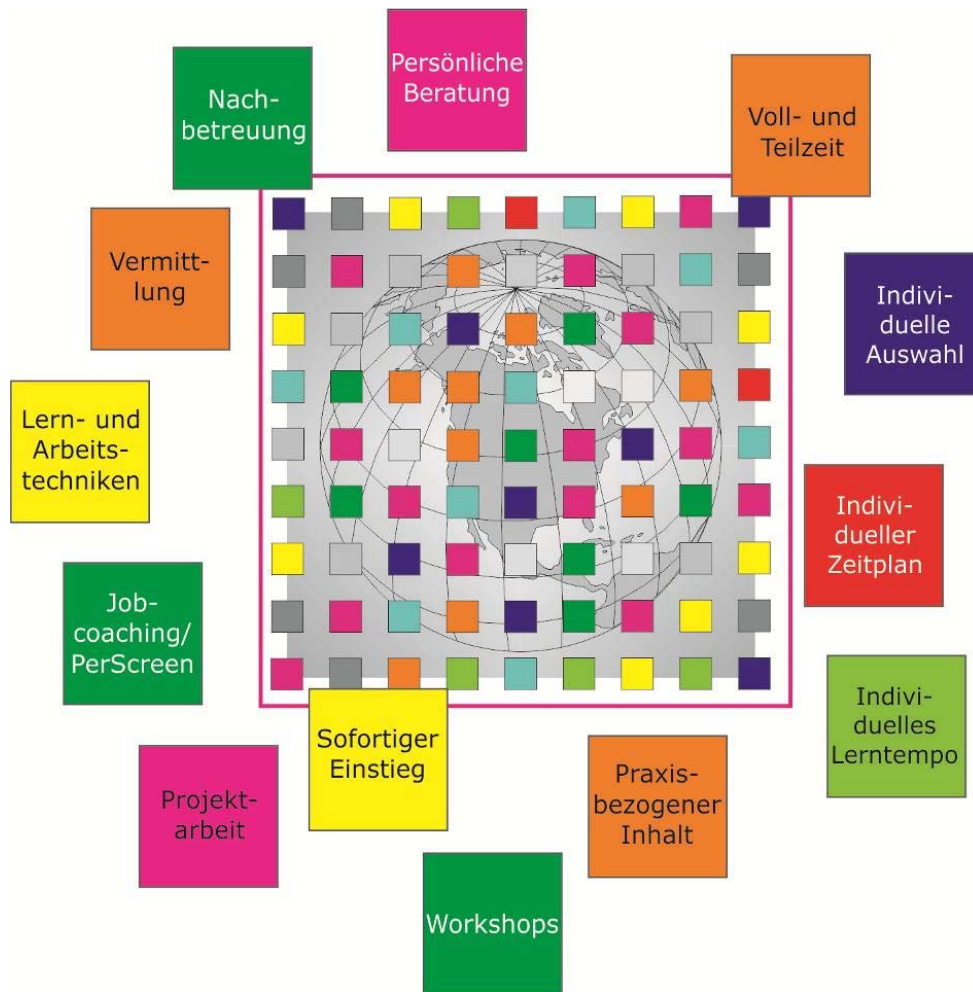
Persönliche Beratung

Nachbetreuung

Voll- und Teilzeit

Vermittlung

Individuelle Auswahl

Lern- und Arbeitstechniken

Individueller Zeitplan

Jobcoaching/ PerScreen

Individuelles Lerntempo

Sofortiger Einstieg

Projektarbeit

Praxisbezogener Inhalt

Workshops